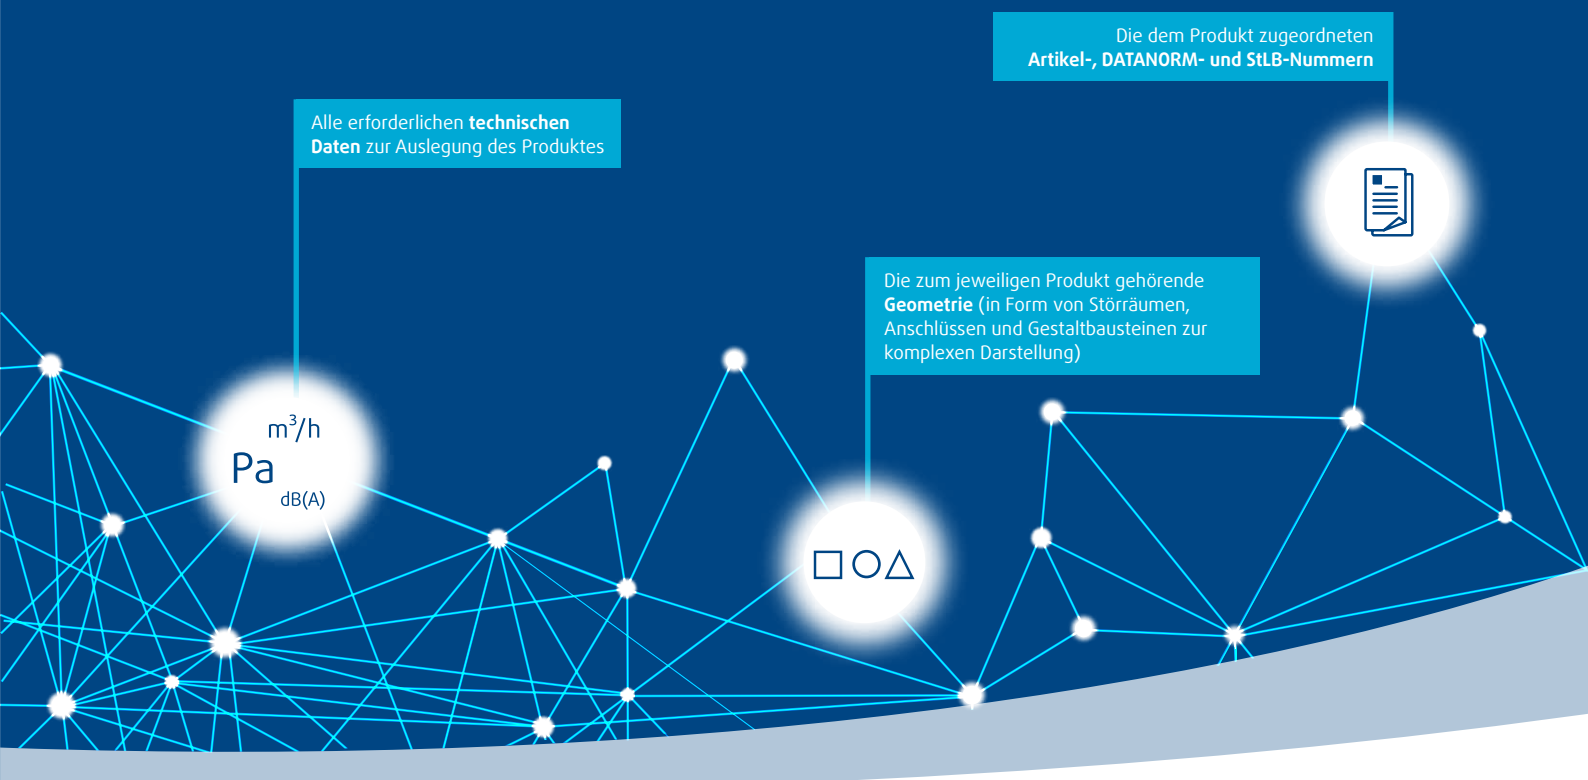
Die dem Produkt zugeordneten **Artikel-, DATANORM- und StLB-Nummern**

Alle erforderlichen **technischen Daten** zur Auslegung des Produktes

Die zum jeweiligen Produkt gehörende **Geometrie** (in Form von Störräumen, Anschlüssen und Gestaltbausteinen zur komplexen Darstellung)

$m^3/h$

Pa

dB(A)